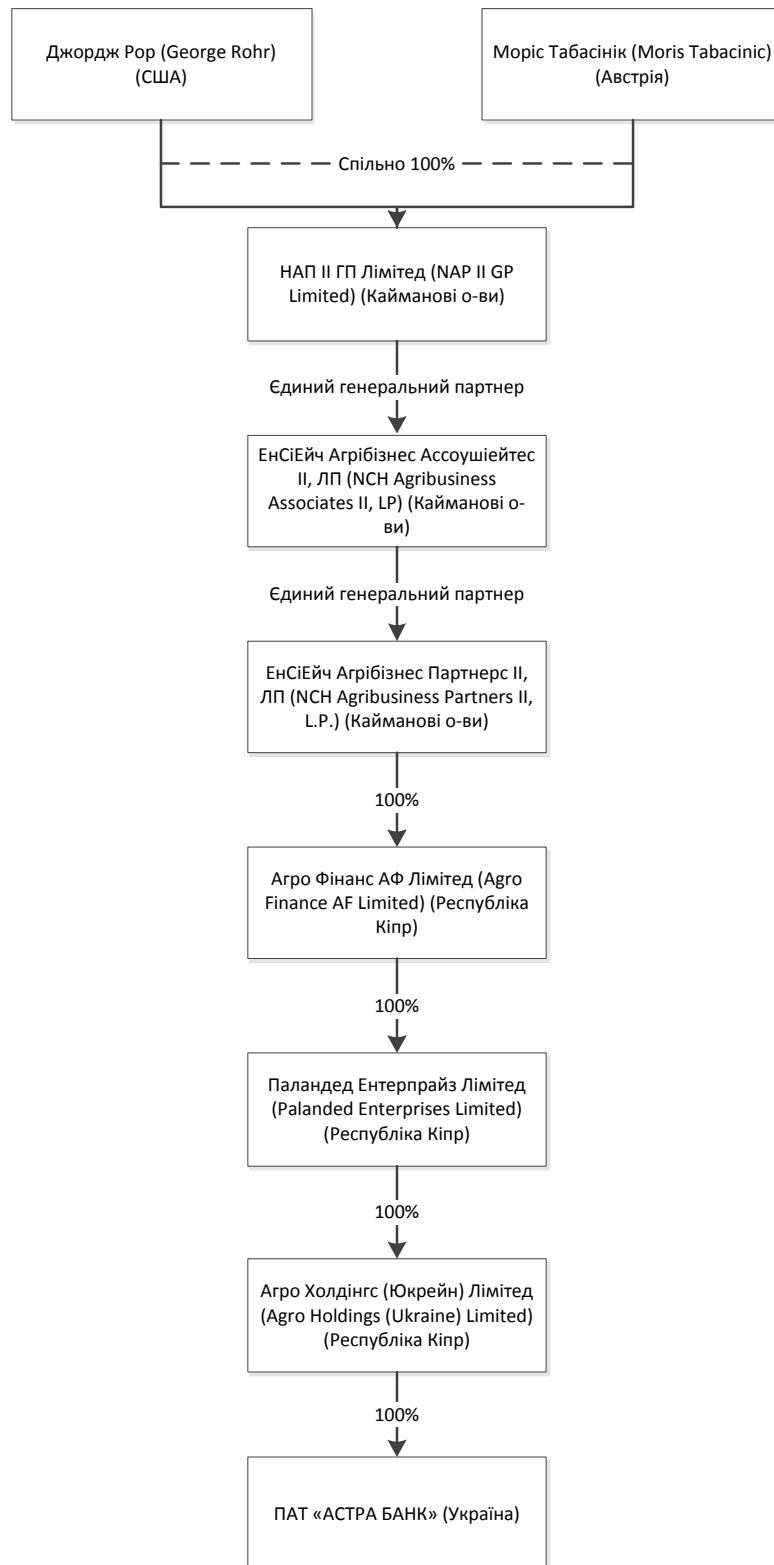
Джордж Рор (George Rohr) (США)

Моріс Табасінік (Moris Tabacinic) (Австрія)

Спільно 100%

НАП ІІ ГП Лімітед (NAP II GP Limited) (Кайманові о-ви)

Єдиний генеральний партнер

ЕнСіЕйч Агрібізнес Ассоушейтес ІІ, ЛП (NCH Agribusiness Associates II, LP) (Кайманові о-ви)

Єдиний генеральний партнер

ЕнСіЕйч Агрібізнес Партнерс ІІ, ЛП (NCH Agribusiness Partners II, L.P.) (Кайманові о-ви)

100%

Агро Фінанс АФ Лімітед (Agro Finance AF Limited) (Республіка Кіпр)

100%

Паландед Ентерпрайз Лімітед (Palanded Enterprises Limited) (Республіка Кіпр)

100%

Агро Холдінгс (Юкрейн) Лімітед (Agro Holdings (Ukraine) Limited) (Республіка Кіпр)

100%

ПАТ «АСТРА БАНК» (Україна)